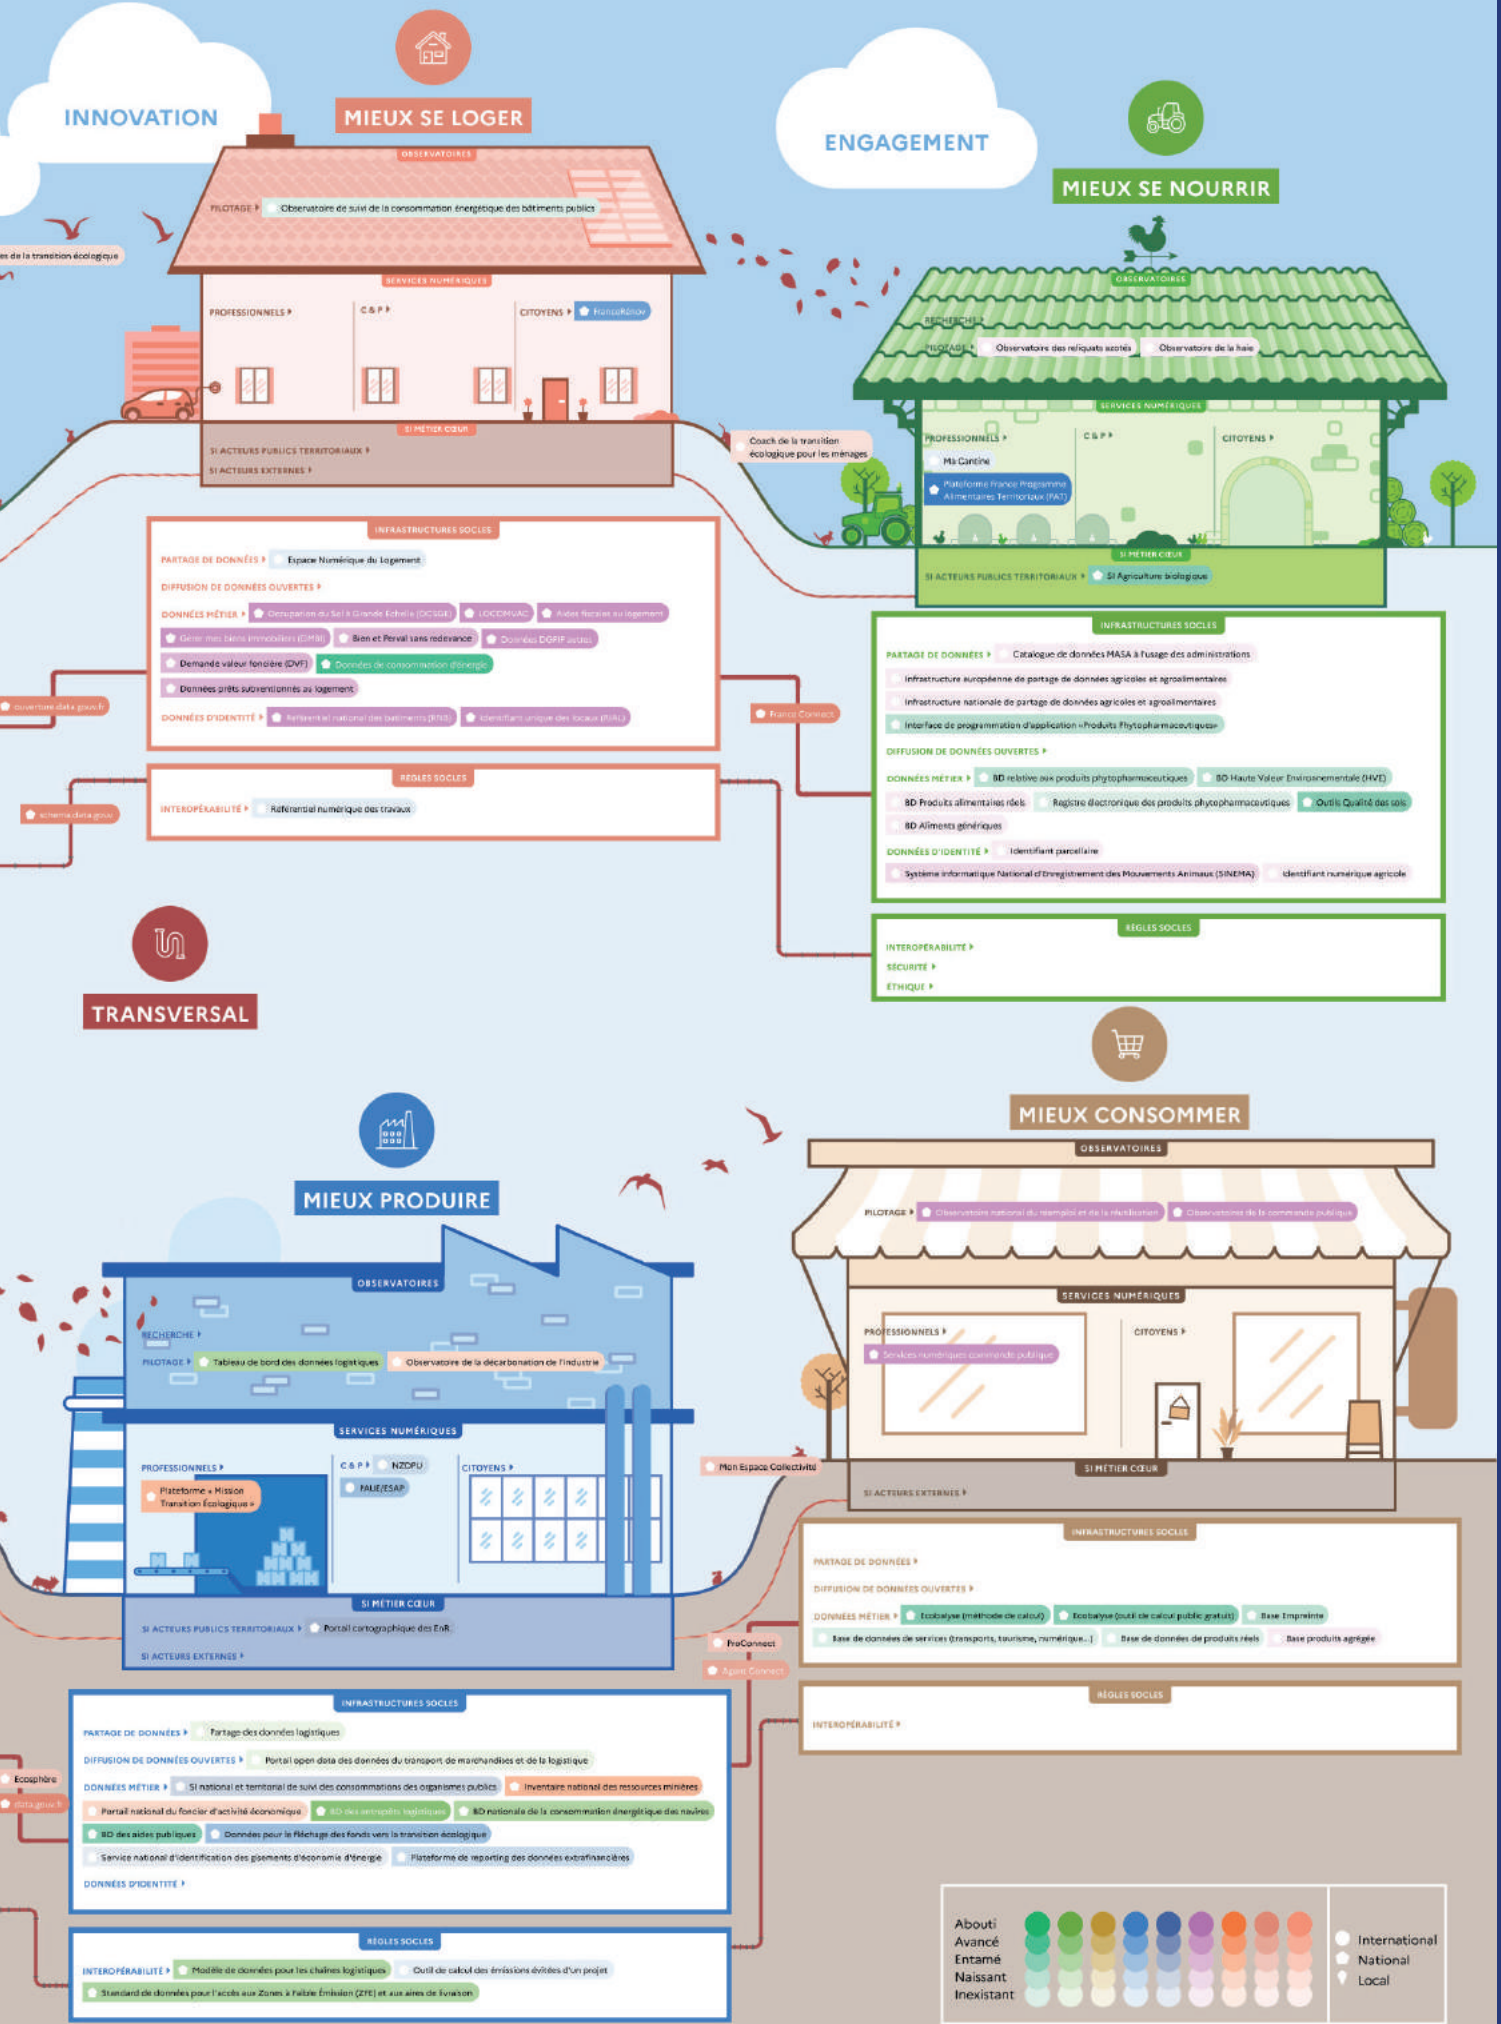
INNOVATION

MIEUX SE LOGER

OBSERVATOIRES

PILOTAGE ▸ Observatoire de suivi de la consommation énergétique des bâtiments publics

es de la transition écologique

SERVICES NUMÉRIQUES

PROFESSIONNELS ▸

C & P ▸

CITOYENS ▸ FranceRénov

SI MÉTIER CŒUR

SI ACTEURS PUBLICS TERRITORIAUX ▸

SI ACTEURS EXTERNES ▸

INFRASTRUCTURES SOCLES

PARTAGE DE DONNÉES ▸ Espace Numérique du Logement

DIFFUSION DE DONNÉES OUVERTES ▸

DONNÉES MÉTIER ▸ Occupation du Sol à Grande Echelle (OCSGE) LOCOMVAC Aides fiscales au logement

Gérer mes biens immobiliers (GMBI) Bien et Perval sans redevance Données DGFiP autres

Demande valeur foncière (DVF) Données de consommation d'énergie

Données prêts subventionnés au logement

DONNÉES D'IDENTITÉ ▸ Référentiel national des bâtiments (RNB) Identifiant unique des locaux (IUL)

ouverture.data.gouv.fr

RÈGLES SOCLES

INTEROPÉRABILITÉ ▸ Référentiel numérique des travaux

schema.data.gouv

ENGAGEMENT

MIEUX SE NOURRIR

OBSERVATOIRES

RECHERCHE ▸

PILOTAGE ▸ Observatoire des reliquats azotés Observatoire de la haie

SERVICES NUMÉRIQUES

PROFESSIONNELS ▸

Ma Cantine

Plateforme France Programme Alimentaires Territoriaux (PAT)

C & P ▸

CITOYENS ▸

Coach de la transition écologique pour les ménages

SI MÉTIER CŒUR

SI ACTEURS PUBLICS TERRITORIAUX ▸ SI Agriculture biologique

INFRASTRUCTURES SOCLES

PARTAGE DE DONNÉES ▸ Catalogue de données MASA à l'usage des administrations

Infrastructure européenne de partage de données agricoles et agroalimentaires

Infrastructure nationale de partage de données agricoles et agroalimentaires

Interface de programmation d'application «Produits Phytopharmaceutiques»

DIFFUSION DE DONNÉES OUVERTES ▸

DONNÉES MÉTIER ▸ BD relative aux produits phytopharmaceutiques BD Haute Valeur Environnementale (HVE)

BD Produits alimentaires réels Registre électronique des produits phytopharmaceutiques Outils Qualité des sols

BD Aliments génériques

DONNÉES D'IDENTITÉ ▸ Identifiant parcellaire

Système informatique National d'Enregistrement des Mouvements Animaux (SINEMA) Identifiant numérique agricole

France Connect

RÈGLES SOCLES

INTEROPÉRABILITÉ ▸

SÉCURITÉ ▸

ÉTHIQUE ▸

TRANSVERSAL

MIEUX CONSOMMER

OBSERVATOIRES

PILOTAGE ▸ Observatoire national du réemploi et de la réutilisation Observatoires de la commande publique

SERVICES NUMÉRIQUES

PROFESSIONNELS ▸ Services numériques commande publique

CITOYENS ▸

SI MÉTIER CŒUR

SI ACTEURS EXTERNES ▸

Mon Espace Collectivité

INFRASTRUCTURES SOCLES

PARTAGE DE DONNÉES ▸

DIFFUSION DE DONNÉES OUVERTES ▸

DONNÉES MÉTIER ▸ Ecobalyse (méthode de calcul) Ecobalyse (outil de calcul public gratuit) Base Empreinte

Base de données de services (transports, tourisme, numérique...) Base de données de produits réels Base produits agrégée

RÈGLES SOCLES

INTEROPÉRABILITÉ ▸

MIEUX PRODUIRE

OBSERVATOIRES

RECHERCHE ▸

PILOTAGE ▸ Tableau de bord des données logistiques Observatoire de la décarbonation de l'industrie

SERVICES NUMÉRIQUES

PROFESSIONNELS ▸ Plateforme « Mission Transition Écologique »

C & P ▸ NZOPU FALIE/ESAP

CITOYENS ▸

SI MÉTIER CŒUR

SI ACTEURS PUBLICS TERRITORIAUX ▸ Portail cartographique des EnR

SI ACTEURS EXTERNES ▸

ProConnect

Agent Connect

INFRASTRUCTURES SOCLES

PARTAGE DE DONNÉES ▸ Partage des données logistiques

DIFFUSION DE DONNÉES OUVERTES ▸ Portail open data des données du transport de marchandises et de la logistique

DONNÉES MÉTIER ▸ SI national et territorial de suivi des consommations des organismes publics Inventaire national des ressources minières

Portail national du foncier d'activité économique BD des entrepôts logistiques BD nationale de la consommation énergétique des navires

BD des aides publiques Données pour le fléchage des fonds vers la transition écologique

Service national d'identification des gisements d'économie d'énergie Plateforme de reporting des données extrafinancières

DONNÉES D'IDENTITÉ ▸

Ecosphère

data.gouv.fr

RÈGLES SOCLES

INTEROPÉRABILITÉ ▸ Modèle de données pour les chaînes logistiques Outil de calcul des émissions évitées d'un projet

Standard de données pour l'accès aux Zones à Faible Émission (ZFE) et aux aires de livraison

Abouti
Avancé
Entamé
Naissant
Inexistant

International
National
Local